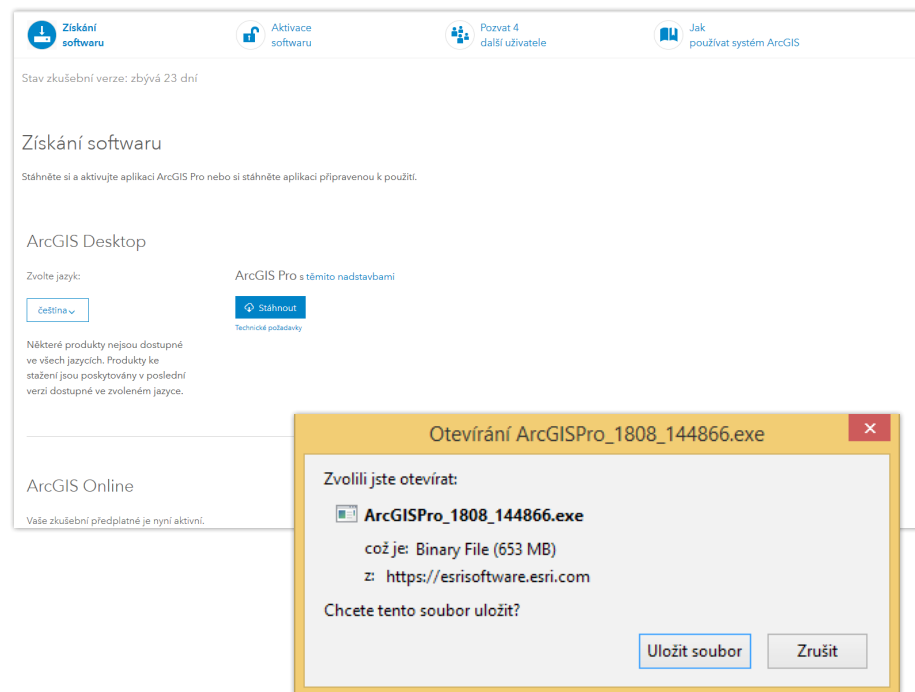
Získání softwaru

Aktivace softwaru

Pozvat 4 další uživatele

Jak používat systém ArcGIS

Stav zkušební verze: zbývá 23 dní

Získání softwaru

Stáhněte si a aktivujte aplikaci ArcGIS Pro nebo si stáhněte aplikaci připravenou k použití.

ArcGIS Desktop

Zvolte jazyk:

čeština

Některé produkty nejsou dostupné ve všech jazycích. Produkty ke stažení jsou poskytovány v poslední verzi dostupné ve zvoleném jazyce.

ArcGIS Pro s těmito nadstavbami

Stáhnout

Technické požadavky

ArcGIS Online

Vaše zkušební předplatné je nyní aktivní.

Otevírání ArcGISPro_1808_144866.exe

Zvolili jste otevírat:

ArcGISPro_1808_144866.exe

což je: Binary File (653 MB)

z: https://esrisoftware.esri.com

Chcete tento soubor uložit?

Uložit soubor

Zrušit